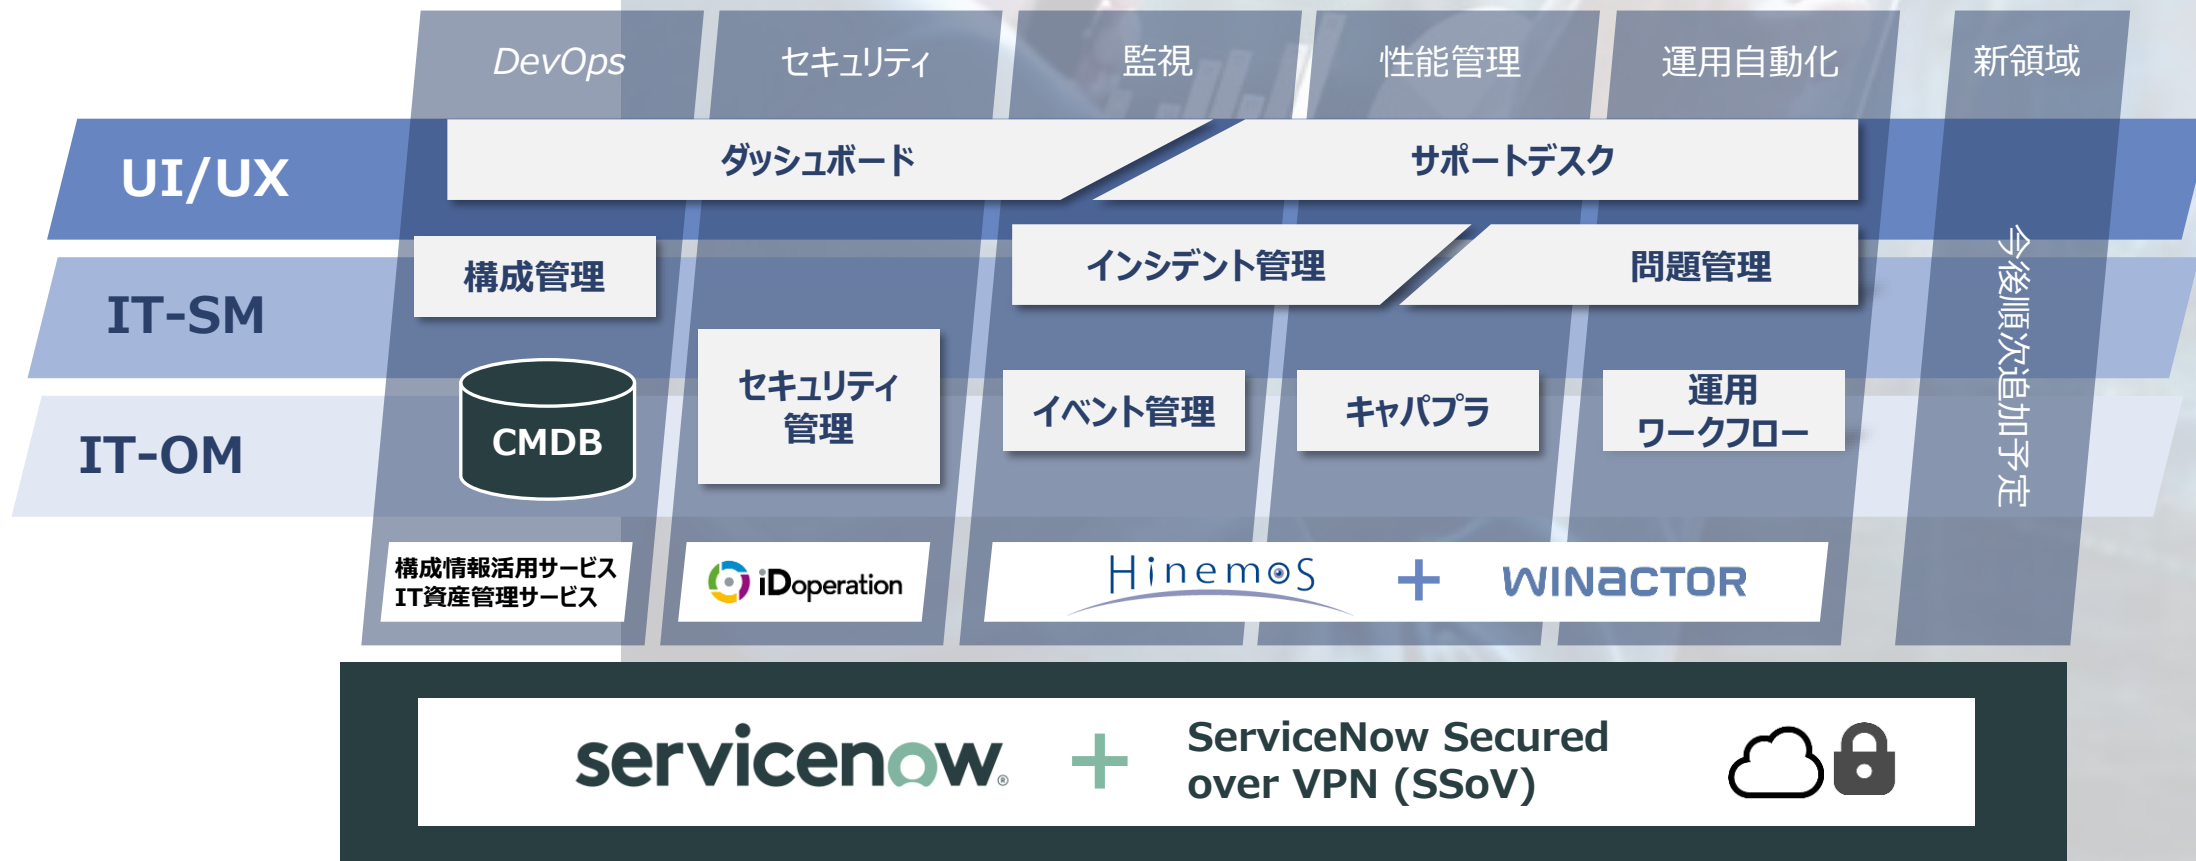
DevOps
セキュリティ
監視
性能管理
運用自動化
新領域

UI/UX
ダッシュボード
サポートデスク

IT-SM
構成管理
インシデント管理
問題管理

IT-OM
CMDB
セキュリティ管理
イベント管理
キャパプラ
運用ワークフロー

今後順次追加予定

構成情報活用サービス
IT資産管理サービス
iDoperation
Hinemos
+
WINACTOR

servicenow.
+
ServiceNow Secured over VPN (SSoV)